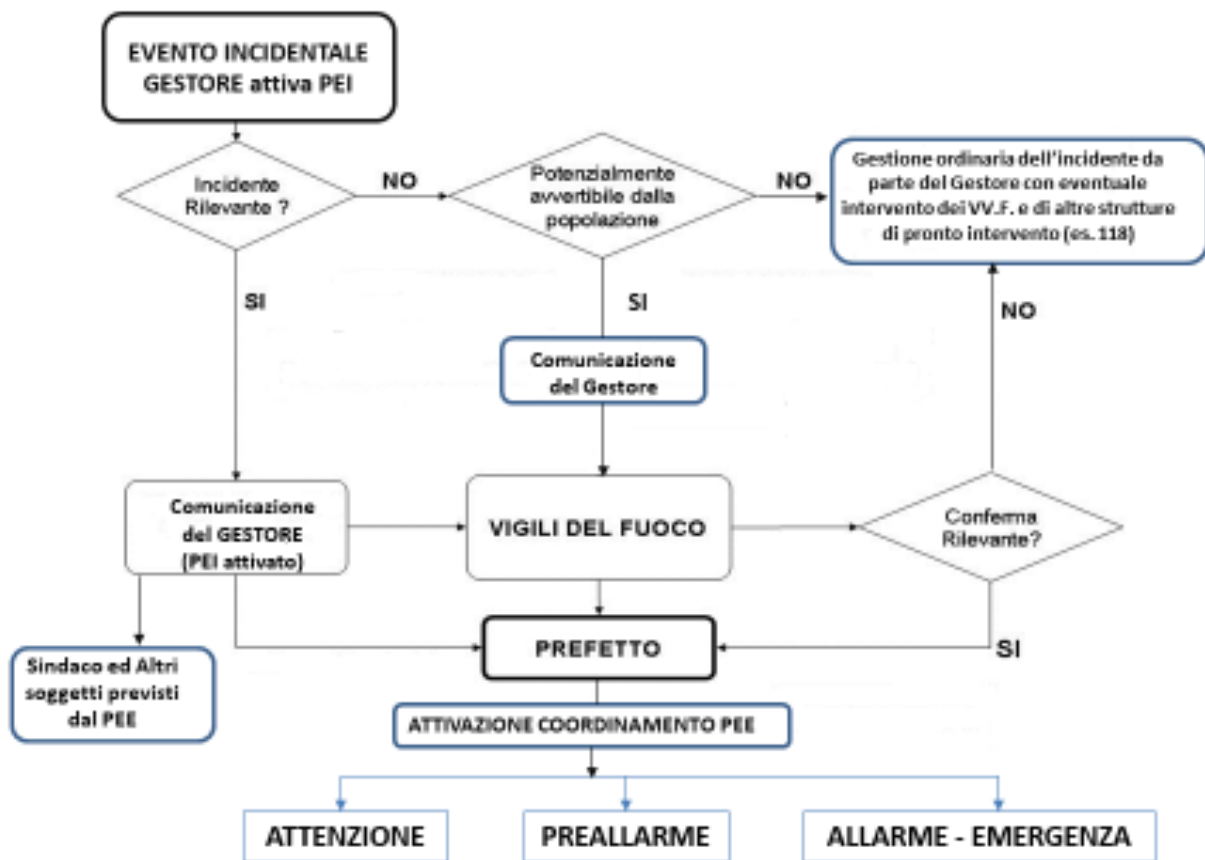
EVENTO INCIDENTALE
GESTORE attiva PEI

Incidente Rilevante ?

NO

Potenzialmente avvertibile dalla popolazione

NO

Gestione ordinaria dell'incidente da parte del Gestore con eventuale intervento dei VV.F. e di altre strutture di pronto intervento (es. 118)

SI

SI

NO

Comunicazione del Gestore

Comunicazione del GESTORE (PEI attivato)

VIGILI DEL FUOCO

Conferma Rilevante?

PREFETTO

SI

Sindaco ed Altri soggetti previsti dal PEE

ATTIVAZIONE COORDINAMENTO PEE

ATTENZIONE

PREALLARME

ALLARME - EMERGENZA